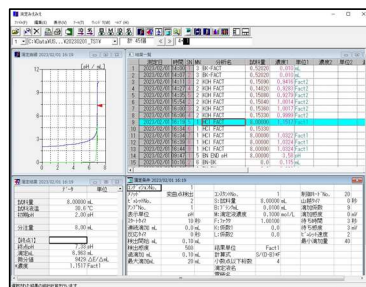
ファイル(F) 編集(E) 表示(V) ツール(T) ウィンドウ(W) ヘルプ(H)

| | 測定日 | 時間 | 分析名 | 試料量 | 濃度1 | 単位1 | 濃度2 | 単位2 |
|---|---|---|---|---|---|---|---|---|
| 1 | 2023/02/01 | 14:48 | BK-FACT | 0.52020 | 0.0000 | mL | | |
| 2 | 2023/02/01 | 14:51 | BK-FACT | 0.52020 | 0.0000 | mL | | |
| 3 | 2023/02/01 | 15:03 | KOH FACT | 0.15060 | 0.9496 | Fact1 | | |
| 4 | 2023/02/01 | 15:14 | KOH FACT | 0.14820 | 0.9263 | Fact1 | | |
| 5 | 2023/02/01 | 15:34 | KOH FACT | 0.15080 | 0.9279 | Fact1 | | |
| 6 | 2023/02/01 | 15:54 | KOH FACT | 0.15040 | 1.0014 | Fact1 | | |
| 7 | 2023/02/01 | 16:03 | KOH FACT | 0.15060 | 0.9990 | Fact1 | | |
| 8 | 2023/02/01 | 16:19 | KOH FACT | 0.15330 | 0.9997 | Fact1 | | |
| 9 | 2023/02/01 | 16:23 | KOH FACT | 8.00000 | 1.1517 | Fact1 | | |
| 10 | 2023/02/01 | 16:34 | HCl FACT | 0.15330 | | | | |
| 11 | 2023/02/01 | 16:49 | HCl FACT | 8.00000 | 1.0022 | Fact1 | | |
| 12 | 2023/02/01 | 17:17 | HCl FACT | 8.00000 | 1.0022 | Fact1 | | |
| 13 | 2023/02/01 | 17:31 | HCl FACT | 8.00000 | 1.0005 | Fact1 | | |
| 14 | 2023/02/01 | 18:41 | EN END pH | 8.00000 | 3.58 | pH | | |
| 15 | 2023/02/01 | 18:51 | EN-BK | 0.0 | 0.15 | mL | | |

| | | | |
|---|---|---|---|
| 試料量 | 8.00000 | mL | |
| 測定温度 | 26.6 | °C | |
| 初期pH | 2.00 | pH | |
| 終点 | 7.30 | pH | |
| 滴定量 | 8.983 | mL | |
| 濃度 | 1.1517 | Fact1 | |

| | | | | | |
|---|---|---|---|---|---|
| 測定モード | 変曲点検出 | コンプリ.MaxmL | 1 | 制御ゲイン% | 20 |
| 試料量 | 8.00000 | 濃度 | | | |
| 表示単位 | pH | 単:滴定液濃度 | 0.1000 mol/L | 滴定精度 | 3 mV |
| 全量 | 10.00 | 液:ファクター | 1.0000 | 待ち時間 | 3秒 |
| 初期滴定量 | 0.0 | | 0.0 | 待ち精度 | 3 mV |
| 最大滴定量 | 20 mL | 結果単位 | Fact1 | 最小滴加量 | 40 |